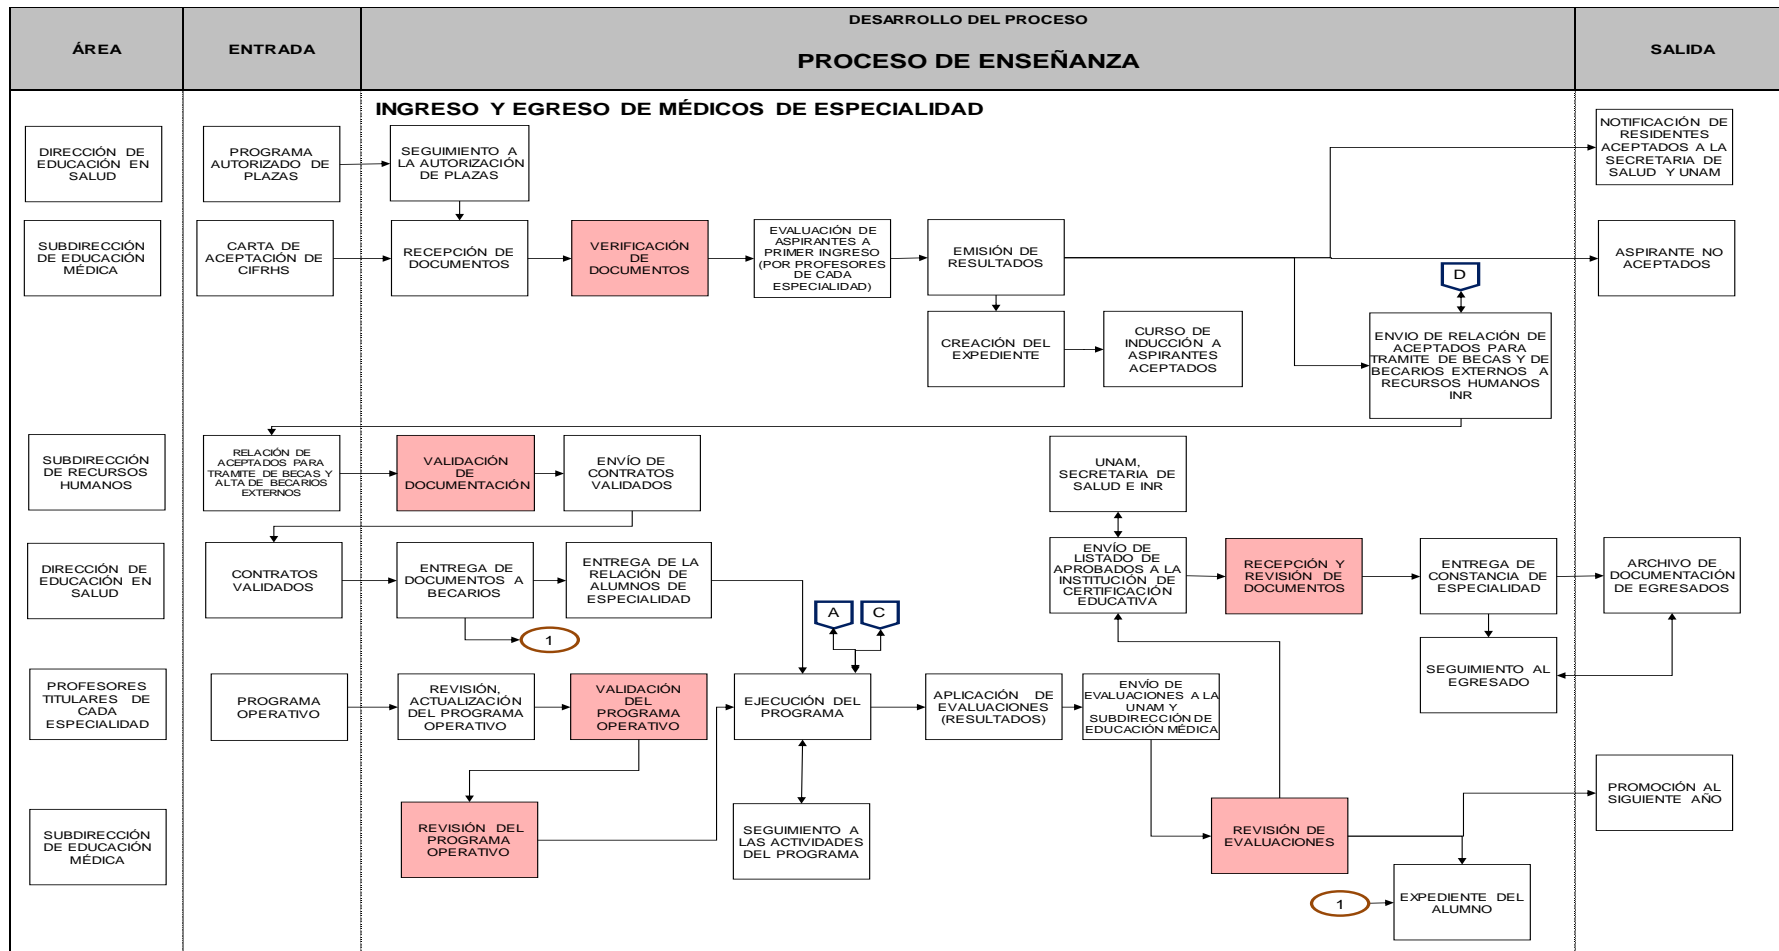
| ÁREA | ENTRADA | DESARROLLO DEL PROCESO PROCESO DE ENSEÑANZA | SALIDA |
|---|---|---|---|

INGRESO Y EGRESO DE MÉDICOS DE ESPECIALIDAD

DIRECCIÓN DE EDUCACIÓN EN SALUD

PROGRAMA AUTORIZADO DE PLAZAS

SEGUIMIENTO A LA AUTORIZACIÓN DE PLAZAS

NOTIFICACIÓN DE RESIDENTES ACEPTADOS A LA SECRETARIA DE SALUD Y UNAM

SUBDIRECCIÓN DE EDUCACIÓN MÉDICA

CARTA DE ACEPTACIÓN DE CIFRHS

RECEPCIÓN DE DOCUMENTOS

VERIFICACIÓN DE DOCUMENTOS

EVALUACIÓN DE ASPIRANTES A PRIMER INGRESO (POR PROFESORES DE CADA ESPECIALIDAD)

EMISIÓN DE RESULTADOS

ASPIRANTE NO ACEPTADOS

D

CREACIÓN DEL EXPEDIENTE

CURSO DE INDUCCIÓN A ASPIRANTES ACEPTADOS

ENVIO DE RELACIÓN DE ACEPTADOS PARA TRAMITE DE BECAS Y DE BECARIOS EXTERNOS A RECURSOS HUMANOS INR

SUBDIRECCIÓN DE RECURSOS HUMANOS

RELACIÓN DE ACEPTADOS PARA TRAMITE DE BECAS Y ALTA DE BECARIOS EXTERNOS

VALIDACIÓN DE DOCUMENTACIÓN

ENVÍO DE CONTRATOS VALIDADOS

UNAM, SECRETARIA DE SALUD E INR

DIRECCIÓN DE EDUCACIÓN EN SALUD

CONTRATOS VALIDADOS

ENTREGA DE DOCUMENTOS A BECARIOS

ENTREGA DE LA RELACIÓN DE ALUMNOS DE ESPECIALIDAD

ENVÍO DE LISTADO DE APROBADOS A LA INSTITUCIÓN DE CERTIFICACIÓN EDUCATIVA

RECEPCIÓN Y REVISIÓN DE DOCUMENTOS

ENTREGA DE CONSTANCIA DE ESPECIALIDAD

ARCHIVO DE DOCUMENTACIÓN DE EGRESADOS

A C

1

SEGUIMIENTO AL EGRESADO

PROFESORES TITULARES DE CADA ESPECIALIDAD

PROGRAMA OPERATIVO

REVISIÓN, ACTUALIZACIÓN DEL PROGRAMA OPERATIVO

VALIDACIÓN DEL PROGRAMA OPERATIVO

EJECUCIÓN DEL PROGRAMA

APLICACIÓN DE EVALUACIONES (RESULTADOS)

ENVÍO DE EVALUACIONES A LA UNAM Y SUBDIRECCIÓN DE EDUCACIÓN MÉDICA

PROMOCIÓN AL SIGUIENTE AÑO

SUBDIRECCIÓN DE EDUCACIÓN MÉDICA

REVISIÓN DEL PROGRAMA OPERATIVO

SEGUIMIENTO A LAS ACTIVIDADES DEL PROGRAMA

REVISIÓN DE EVALUACIONES

1

EXPEDIENTE DEL ALUMNO